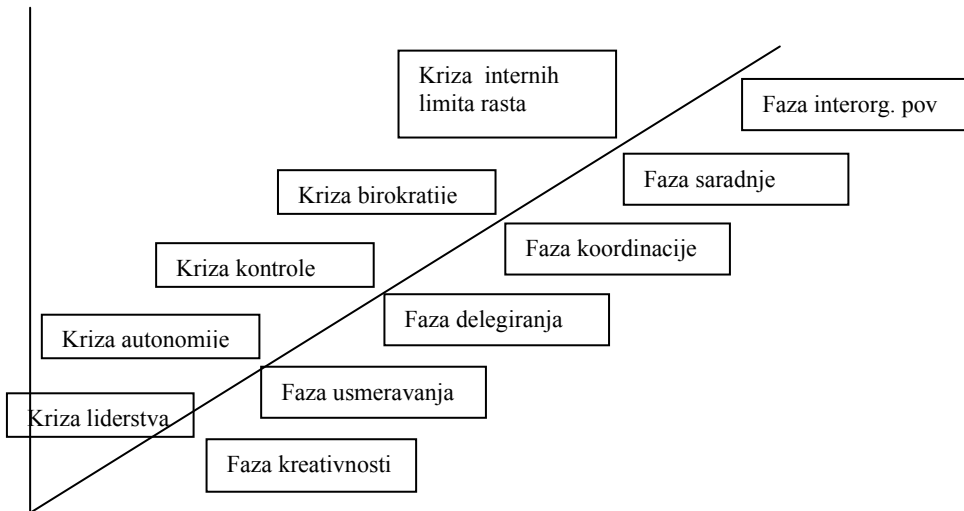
Kriza internih limita rasta

Faza interorg. pov

Kriza birokratije

Faza saradnje

Faza koordinacije

Kriza kontrole

Faza delegiranja

Kriza autonomije

Faza usmeravanja

Kriza liderstva

Faza kreativnosti